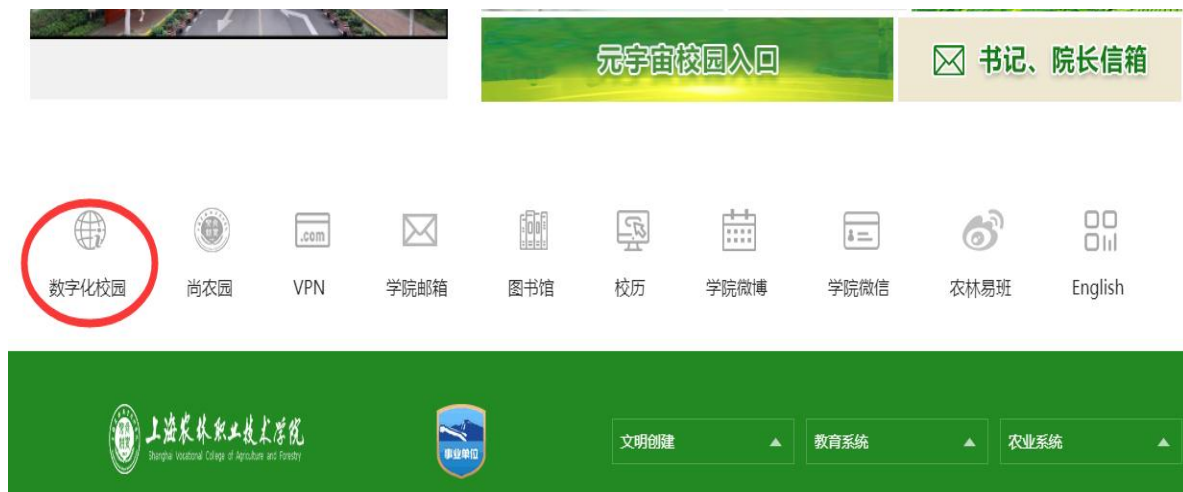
元宇宙校园入口

书记、院长信箱

数字化校园

尚农园

.com
VPN

学院邮箱

图书馆

校历

学院微博

学院微信

农林易班

English

上海农林职业技术学院
Shanghai Vocational College of Agriculture and Forestry

事业单位

文明创建

教育系统

农业系统